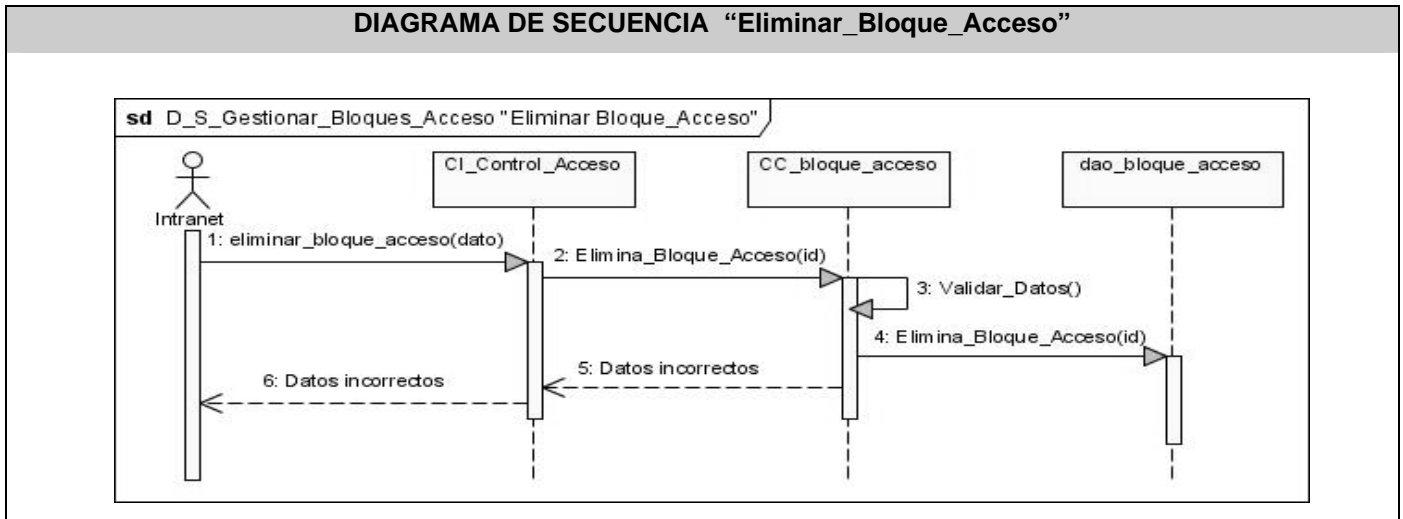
DIAGRAMA DE SECUENCIA "Eliminar_Bloque_Acceso"

sd D_S_Gestionar_Bloques_Acceso "Eliminar Bloque_Acceso"

Intranet

CI_Control_Acceso

CC_bloque_acceso

dao_bloque_acceso

1: eliminar_bloque_acceso(dato)

2: Elimina_Bloque_Acceso(id)

3: Validar_Datos()

4: Elimina_Bloque_Acceso(id)

5: Datos incorrectos

6: Datos incorrectos